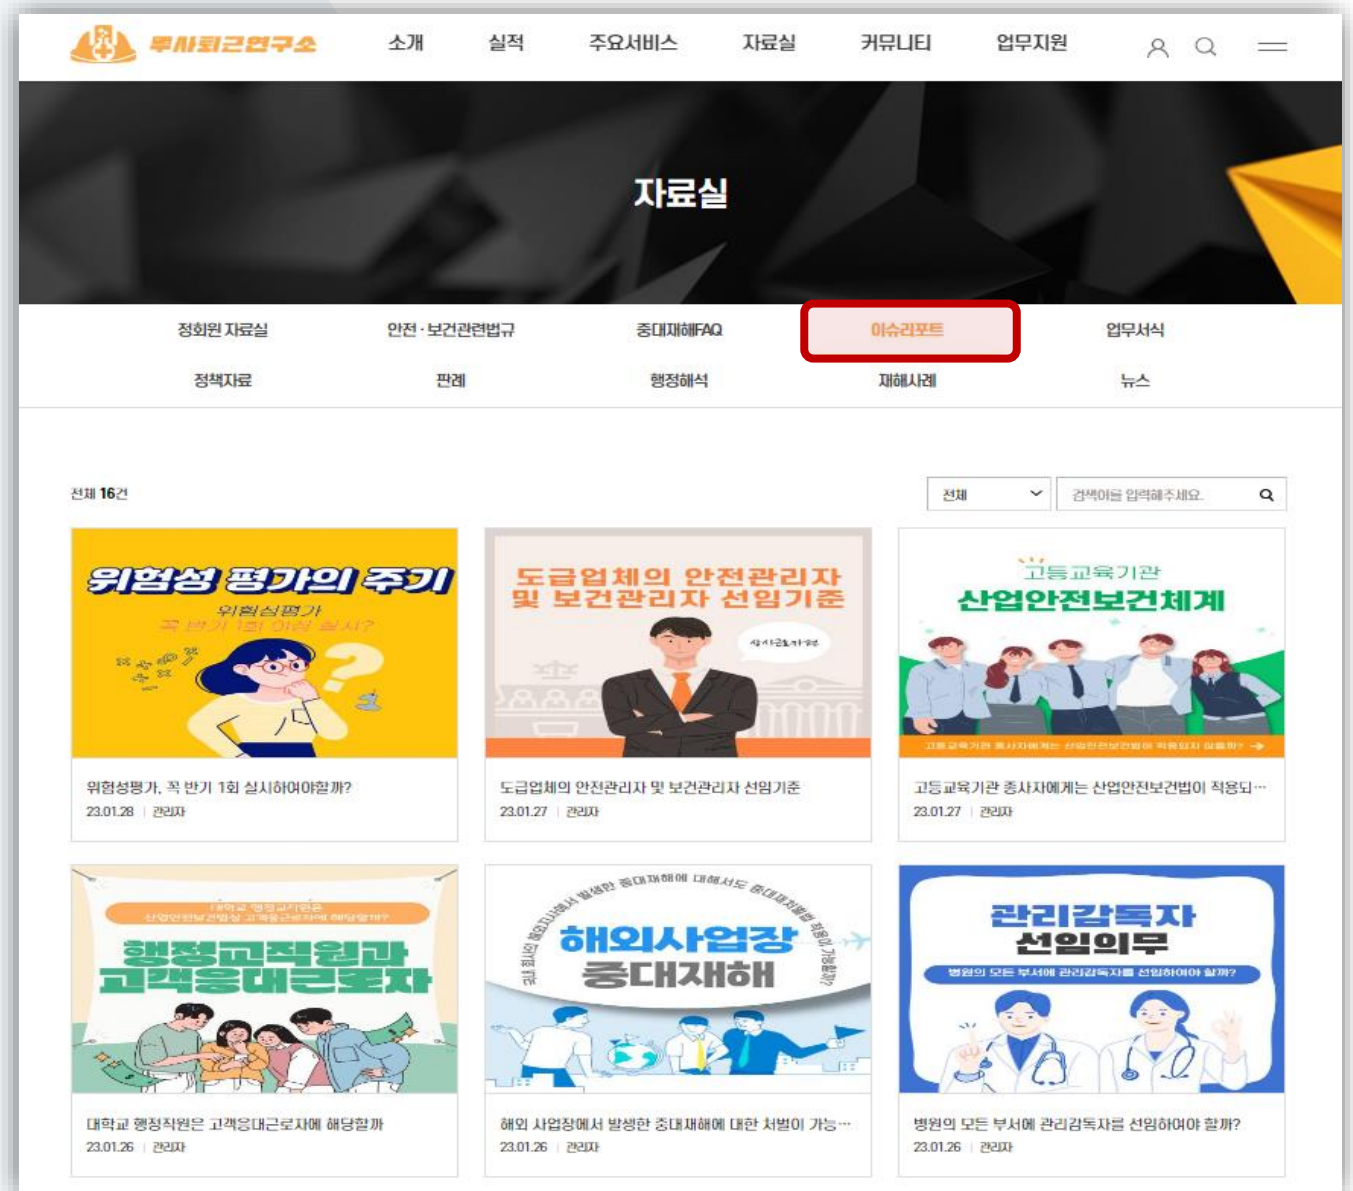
루시퇴근연구소

소개 실적 주요서비스 자료실 커뮤니티 업무지원

자료실

정회원 자료실 안전·보건관련법규 중대재해FAQ 이슈리포트 업무서식
정책자료 판례 행정해석 재해사례 뉴스

전체 16건

전체

검색어를 입력해주세요.

위험성 평가의 주기
위험성평가 꼭 반기 1회 이상 실시?

위험성평가, 꼭 반기 1회 실시하여야할까?
23.01.28 | 관리자

도급업체의 안전관리자 및 보건관리자 선임기준

도급업체의 안전관리자 및 보건관리자 선임기준
23.01.27 | 관리자

고등교육기관
산업안전보건체계
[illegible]

고등교육기관 종사자에게는 산업안전보건법이 적용되…
23.01.27 | 관리자

대학교 행정교직원은 산업안전보건법상 고객응대근로자에 해당할까?
행정교직원과 고객응대근로자

대학교 행정직원은 고객응대근로자에 해당할까
23.01.26 | 관리자

해외 사업장에서 발생한 중대재해에 대해서도 중대재해처벌법 적용이 가능할까?
해외사업장 중대재해

해외 사업장에서 발생한 중대재해에 대한 처벌이 가능…
23.01.26 | 관리자

관리감독자 선임의무
병원의 모든 부서에 관리감독자를 선임하여야 할까?

병원의 모든 부서에 관리감독자를 선임하여야 할까?
23.01.26 | 관리자